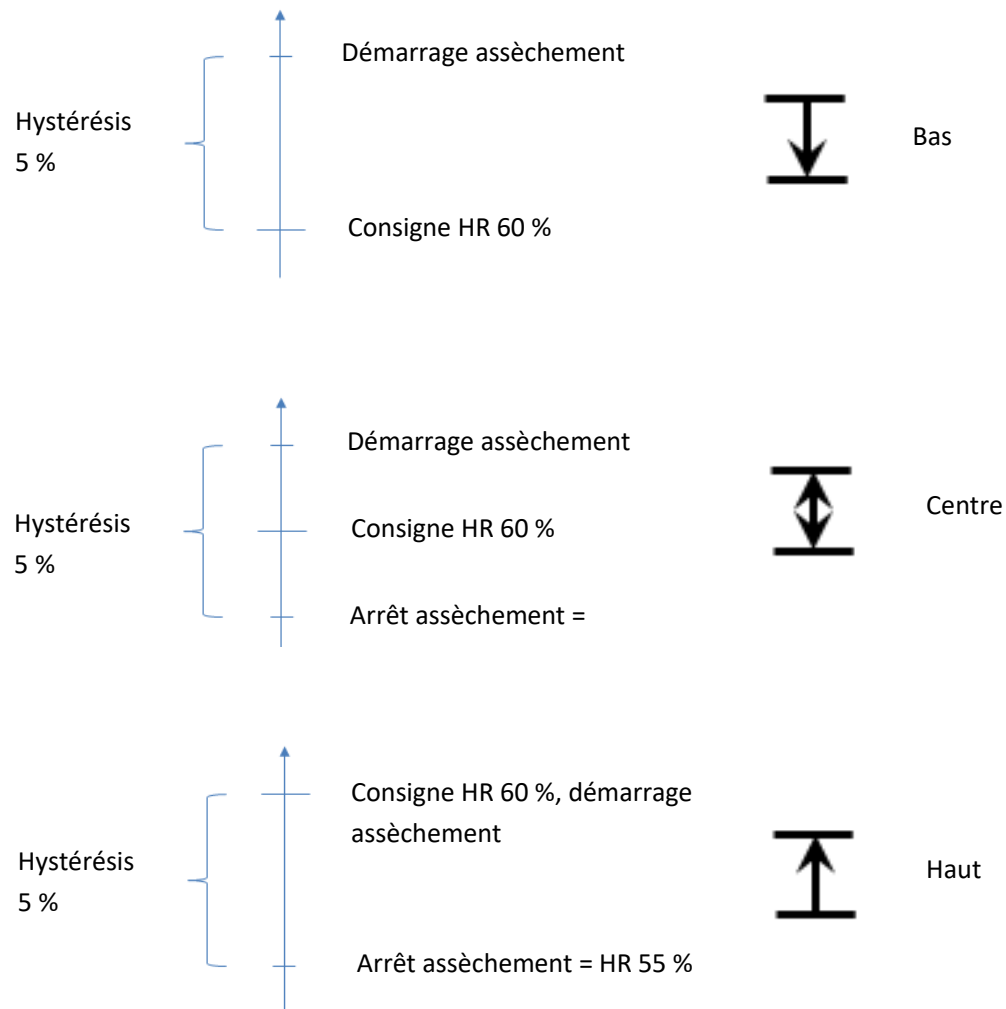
Hystérésis
5 %

Démarrage assèchement

Consigne HR 60 %

Bas

Hystérésis
5 %

Démarrage assèchement

Consigne HR 60 %

Arrêt assèchement =

Centre

Hystérésis
5 %

Consigne HR 60 %, démarrage assèchement

Arrêt assèchement = HR 55 %

Haut